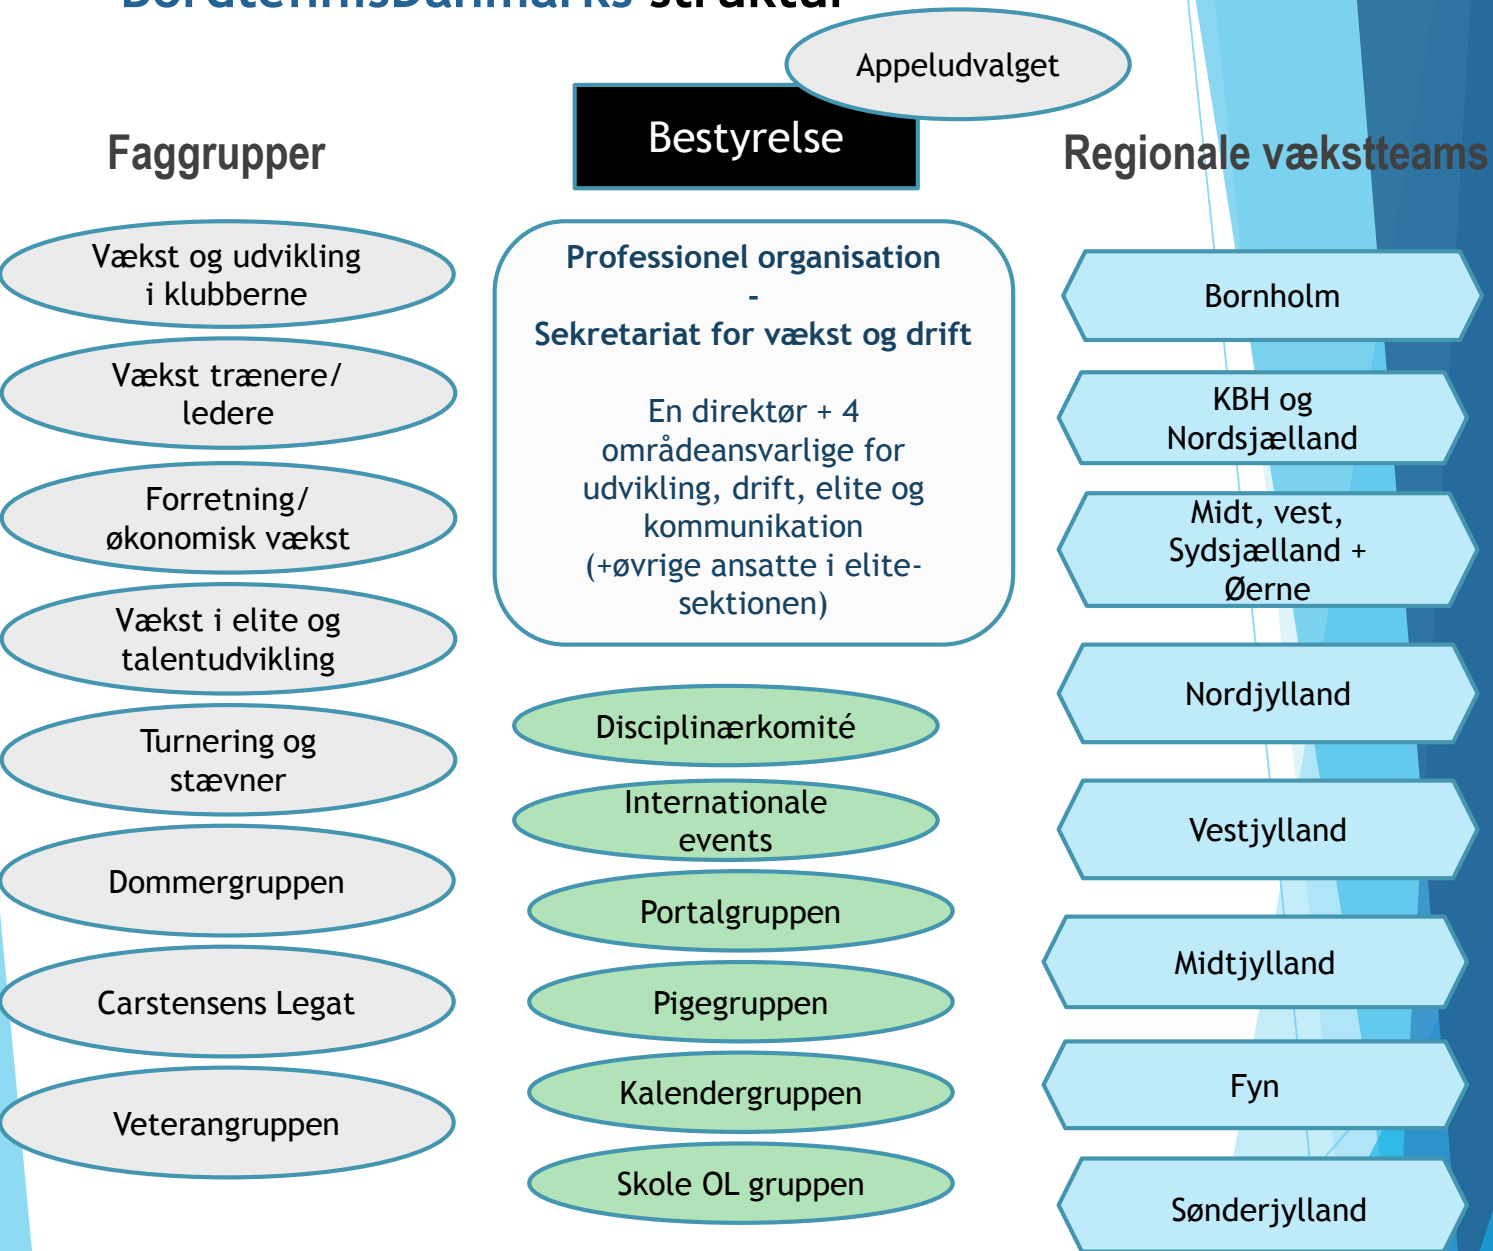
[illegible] struktur

Appeludvalget

Bestyrelse

Faggrupper

Regionale vækstteams

Vækst og udvikling i klubberne

Vækst trænere/ ledere

Forretning/ økonomisk vækst

Vækst i elite og talentudvikling

Turnering og stævner

Dommergruppen

Carstensens Legat

Veterangruppen

Professionel organisation
-
Sekretariat for vækst og drift

En direktør + 4 områdeansvarlige for udvikling, drift, elite og kommunikation (+øvrige ansatte i elite-sektionen)

Disciplinærkomité

Internationale events

Portalgruppen

Pigegruppen

Kalendergruppen

Skole OL gruppen

Bornholm

KBH og Nordsjælland

Midt, vest, Sydsjælland + Øerne

Nordjylland

Vestjylland

Midtjylland

Fyn

Sønderjylland